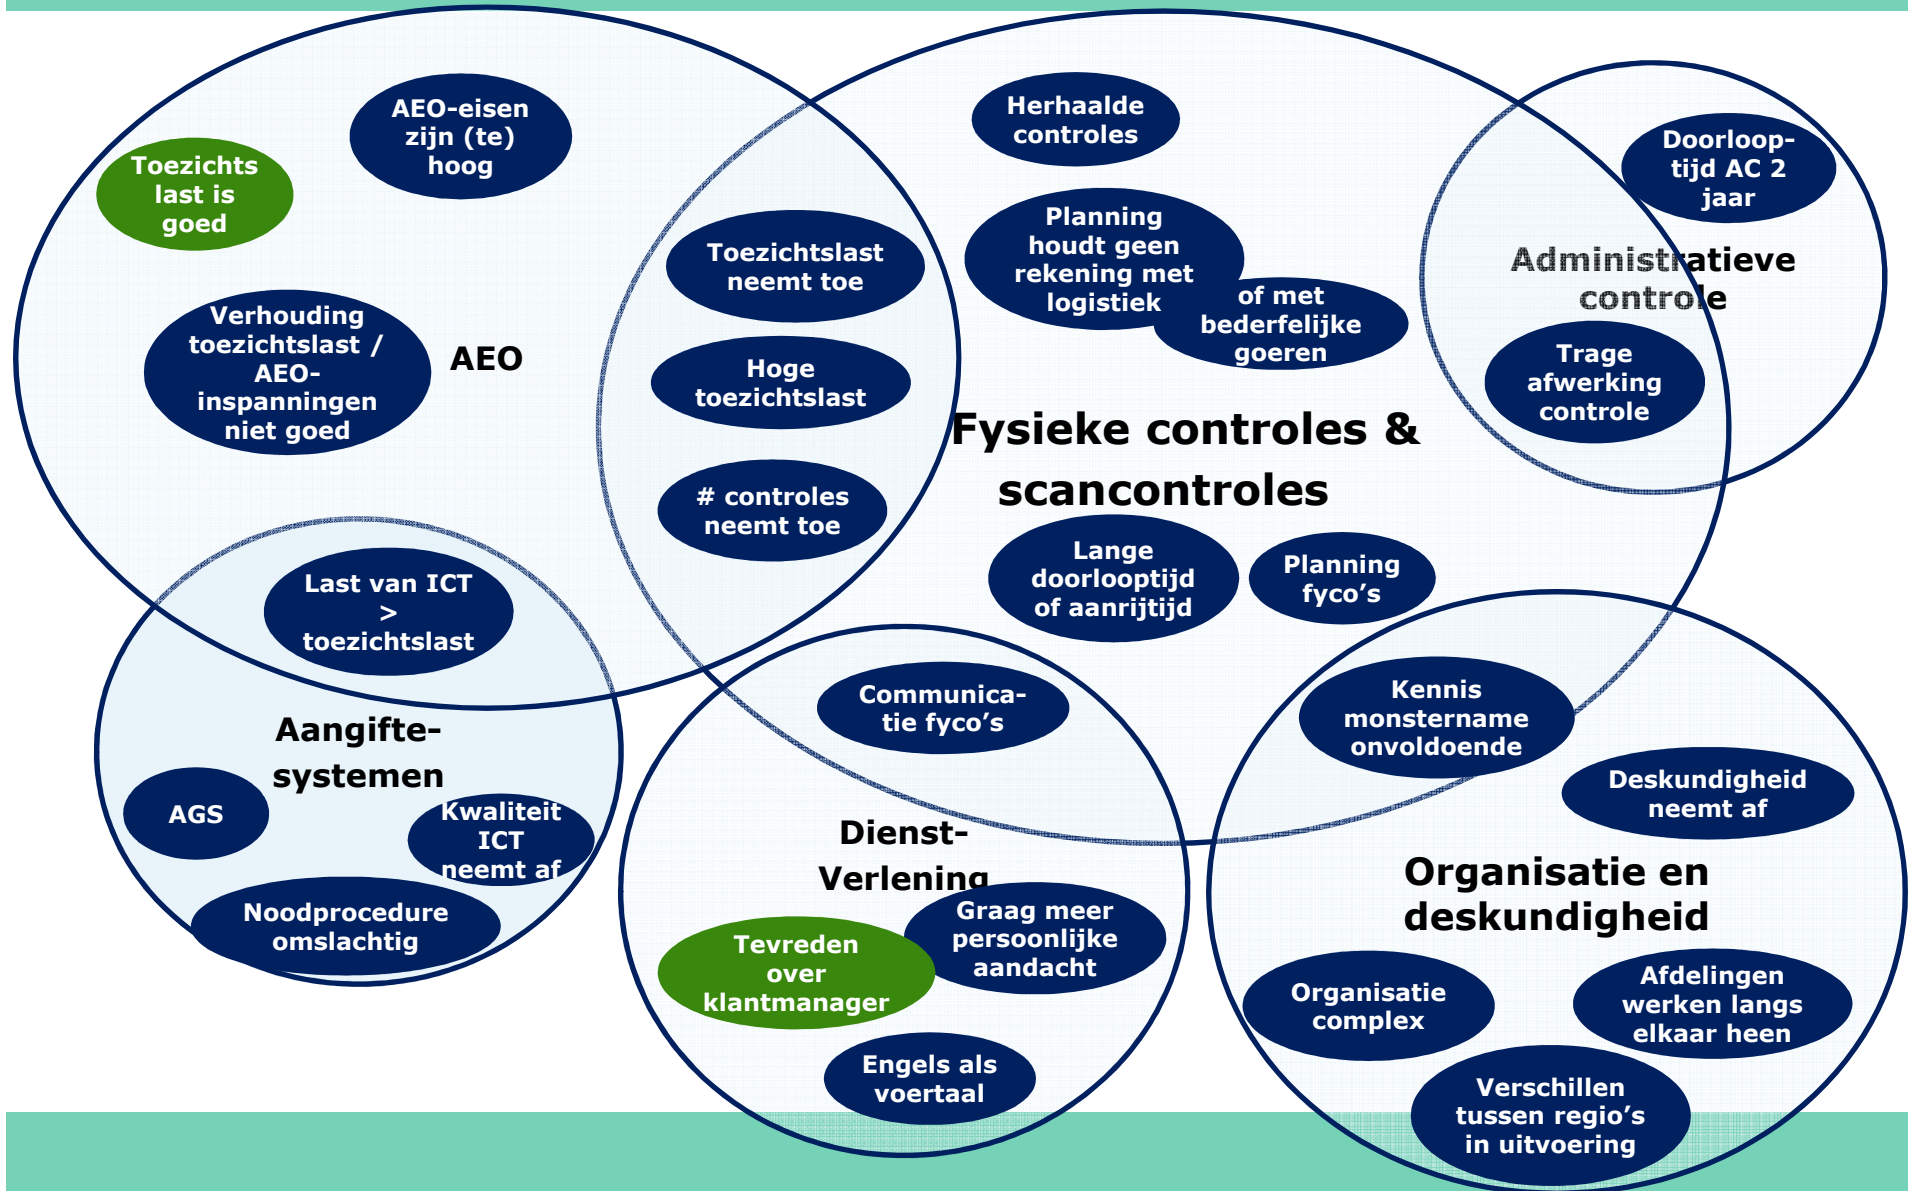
Toezichts last is goed

AEO-eisen zijn (te) hoog

Verhouding toezichtslast / AEO-inspanningen niet goed

AEO

Toezichtslast neemt toe

Hoge toezichtslast

# controles neemt toe

Herhaalde controles

Planning houdt geen rekening met logistiek

of met bederfelijke goeren

Doorlooptijd AC 2 jaar

Administratieve controle

Trage afwerking controle

Fysieke controles & scancontroles

Lange doorlooptijd of aanrijtijd

Planning fyco's

Last van ICT > toezichtslast

Aangifte-systemen

AGS

Kwaliteit ICT neemt af

Noodprocedure omslachtig

Communicatie fyco's

Dienst-Verlening

Graag meer persoonlijke aandacht

Tevreden over klantmanager

Engels als voertaal

Kennis monstername onvoldoende

Deskundigheid neemt af

Organisatie en deskundigheid

Organisatie complex

Afdelingen werken langs elkaar heen

Verschillen tussen regio's in uitvoering